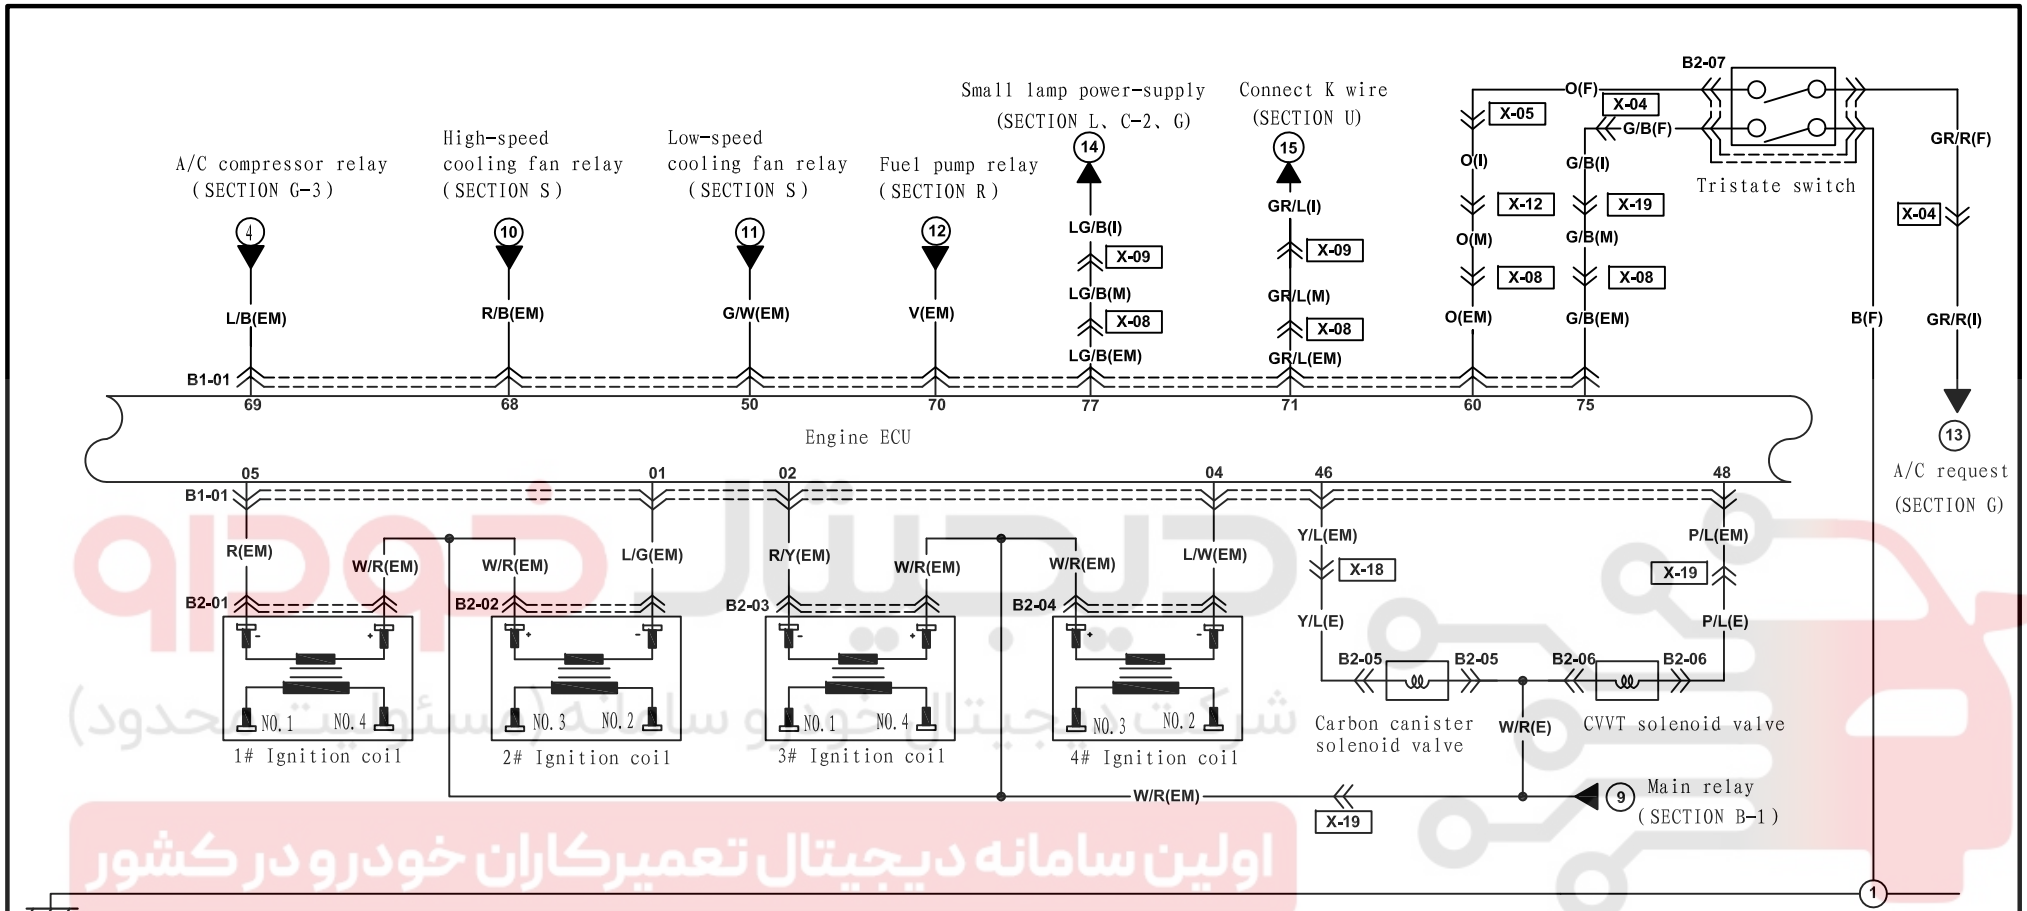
A/C compressor relay
(SECTION G-3)
4
L/B(EM)

High-speed cooling fan relay
(SECTION S)
10
R/B(EM)

Low-speed cooling fan relay
(SECTION S)
11
G/W(EM)

Fuel pump relay
(SECTION R)
12
V(EM)

Small lamp power-supply
(SECTION L、C-2、G)
14
LG/B(I)
X-09
LG/B(M)
X-08
LG/B(EM)

Connect K wire
(SECTION U)
15
GR/L(I)
X-09
GR/L(M)
X-08
GR/L(EM)

B2-07
O(F)
X-05
X-04
G/B(F)
O(I)
G/B(I)
X-12
X-19
O(M)
G/B(M)
X-08
X-08
O(EM)
G/B(EM)
Tristate switch
GR/R(F)
X-04
B(F)
GR/R(I)
13
A/C request
(SECTION G)

B1-01
69 68 50 70 77 71 60 75
Engine ECU
05 01 02 04 46 48
B1-01
R(EM)
W/R(EM)
W/R(EM)
L/G(EM)
R/Y(EM)
W/R(EM)
W/R(EM)
L/W(EM)
Y/L(EM)
P/L(EM)
X-18
X-19
Y/L(E)
P/L(E)
B2-01
B2-02
B2-03
B2-04
NO.1 NO.4
1# Ignition coil
NO.3 NO.2
2# Ignition coil
NO.1 NO.4
3# Ignition coil
NO.3 NO.2
4# Ignition coil
B2-05 B2-05 B2-06 B2-06
Carbon canister solenoid valve
W/R(E)
CVVT solenoid valve
W/R(EM)
X-19
9
Main relay
(SECTION B-1)
1

شرکت دیجیتال خودرو سامانه (مسئولیت محدود)
اولین سامانه دیجیتال تعمیرکاران خودرو در کشور